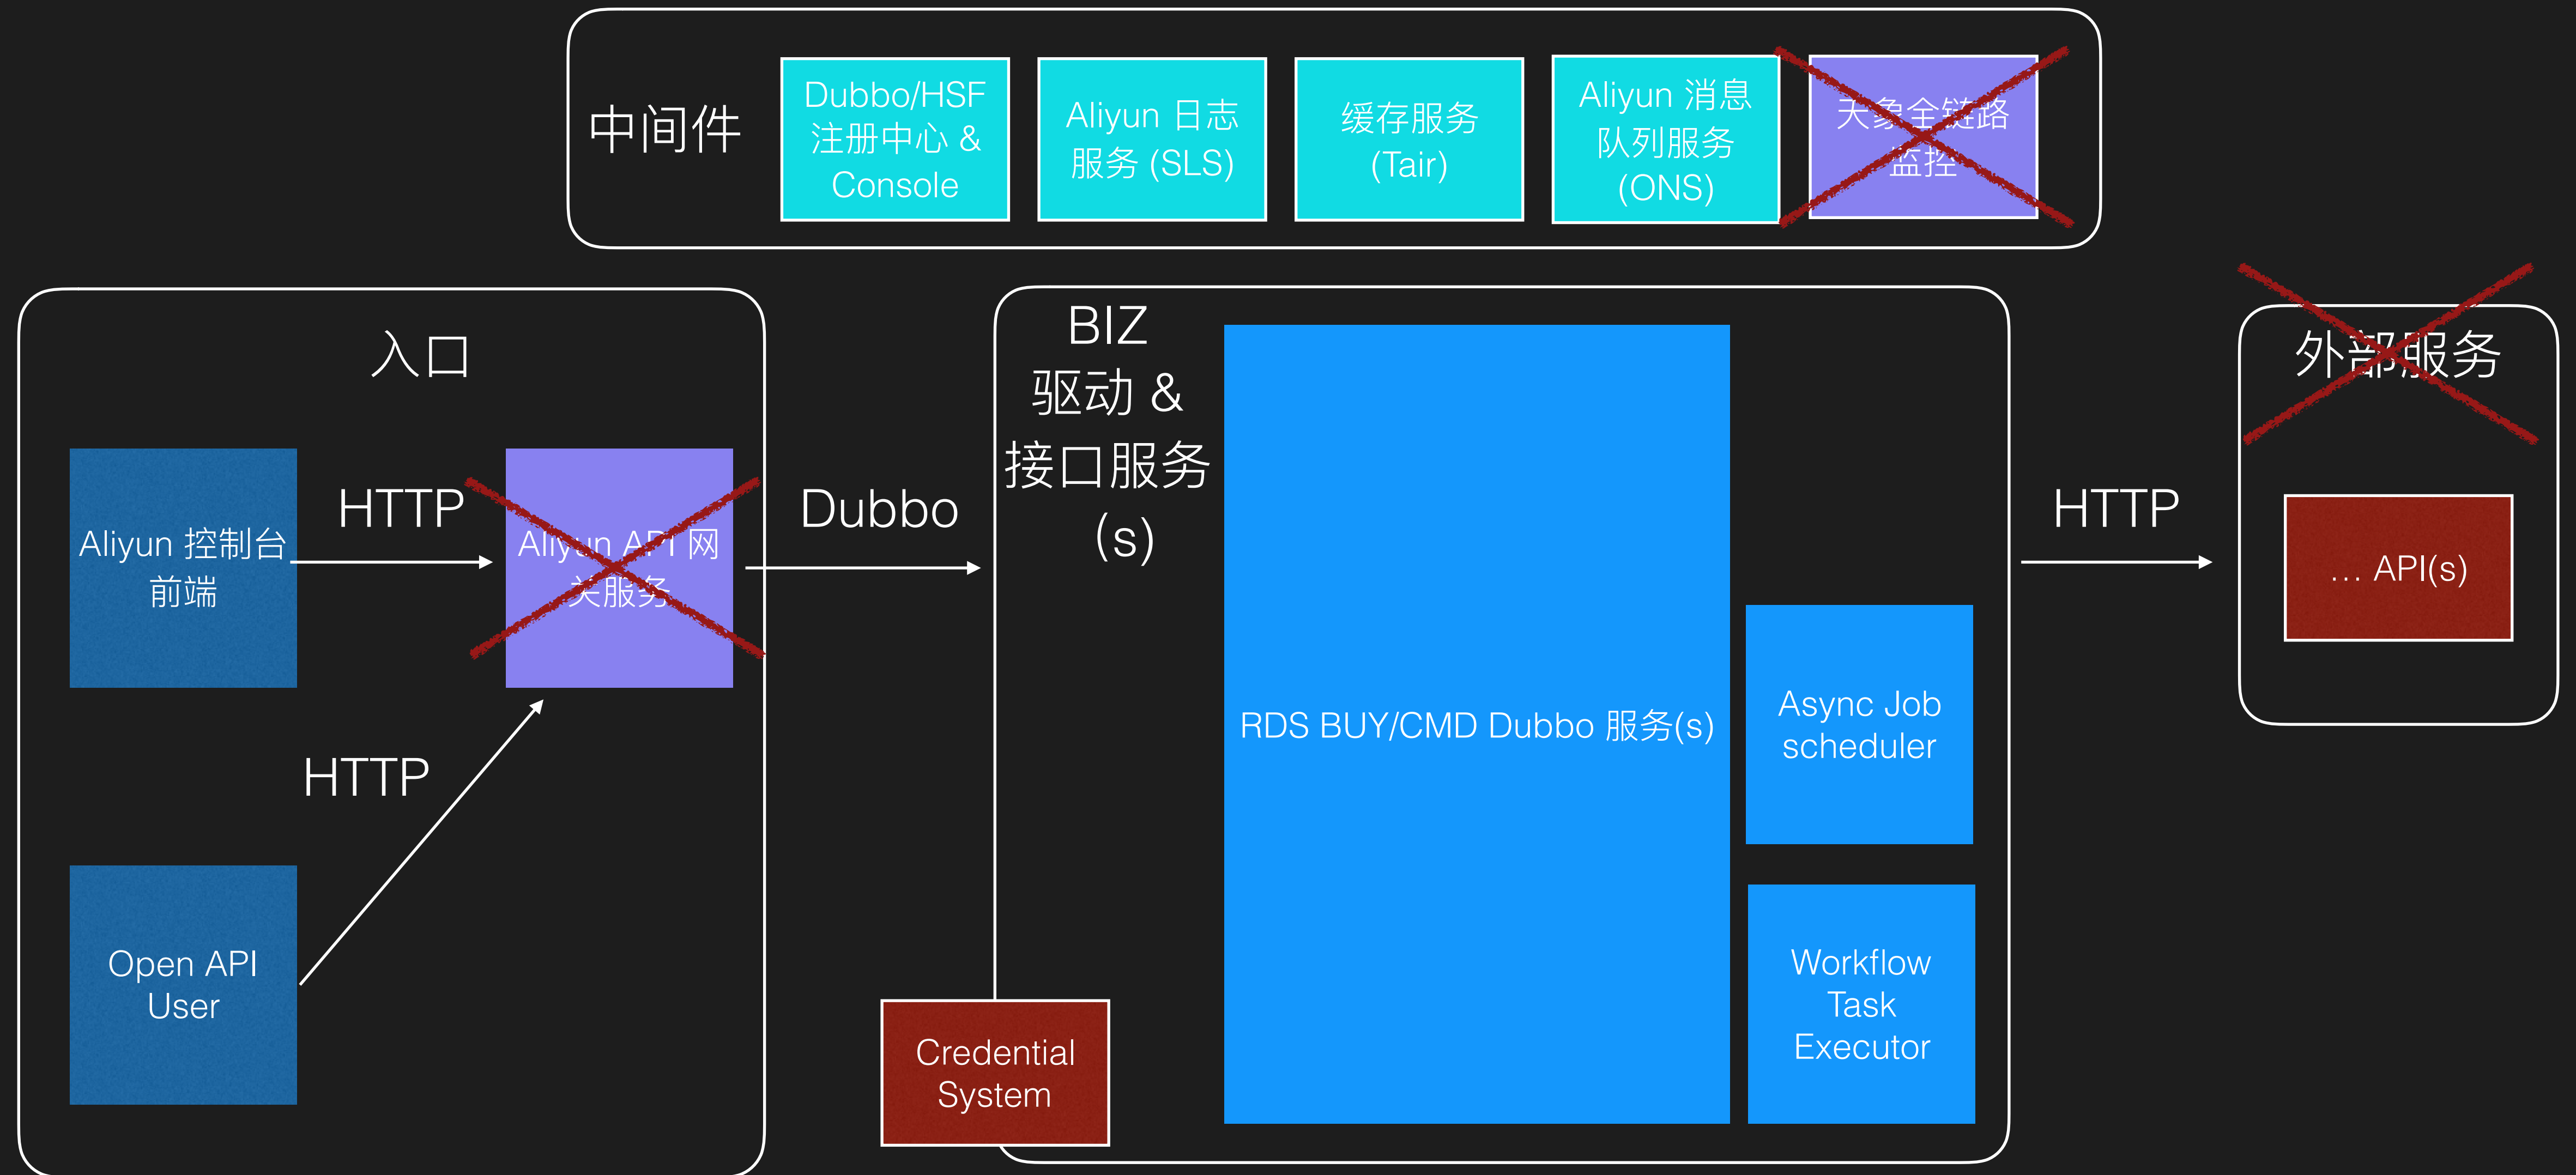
中间件

Dubbo/HSF 注册中心 & Console

Aliyun 日志服务 (SLS)

缓存服务 (Tair)

Aliyun 消息队列服务 (ONS)

天象全链路监控

入口

Aliyun 控制台前端

HTTP

Aliyun API 网关服务

HTTP

Open API User

Dubbo

BIZ 驱动 & 接口服务 (s)

RDS BUY/CMD Dubbo 服务(s)

Async Job scheduler

Workflow Task Executor

Credential System

HTTP

外部服务

… API(s)